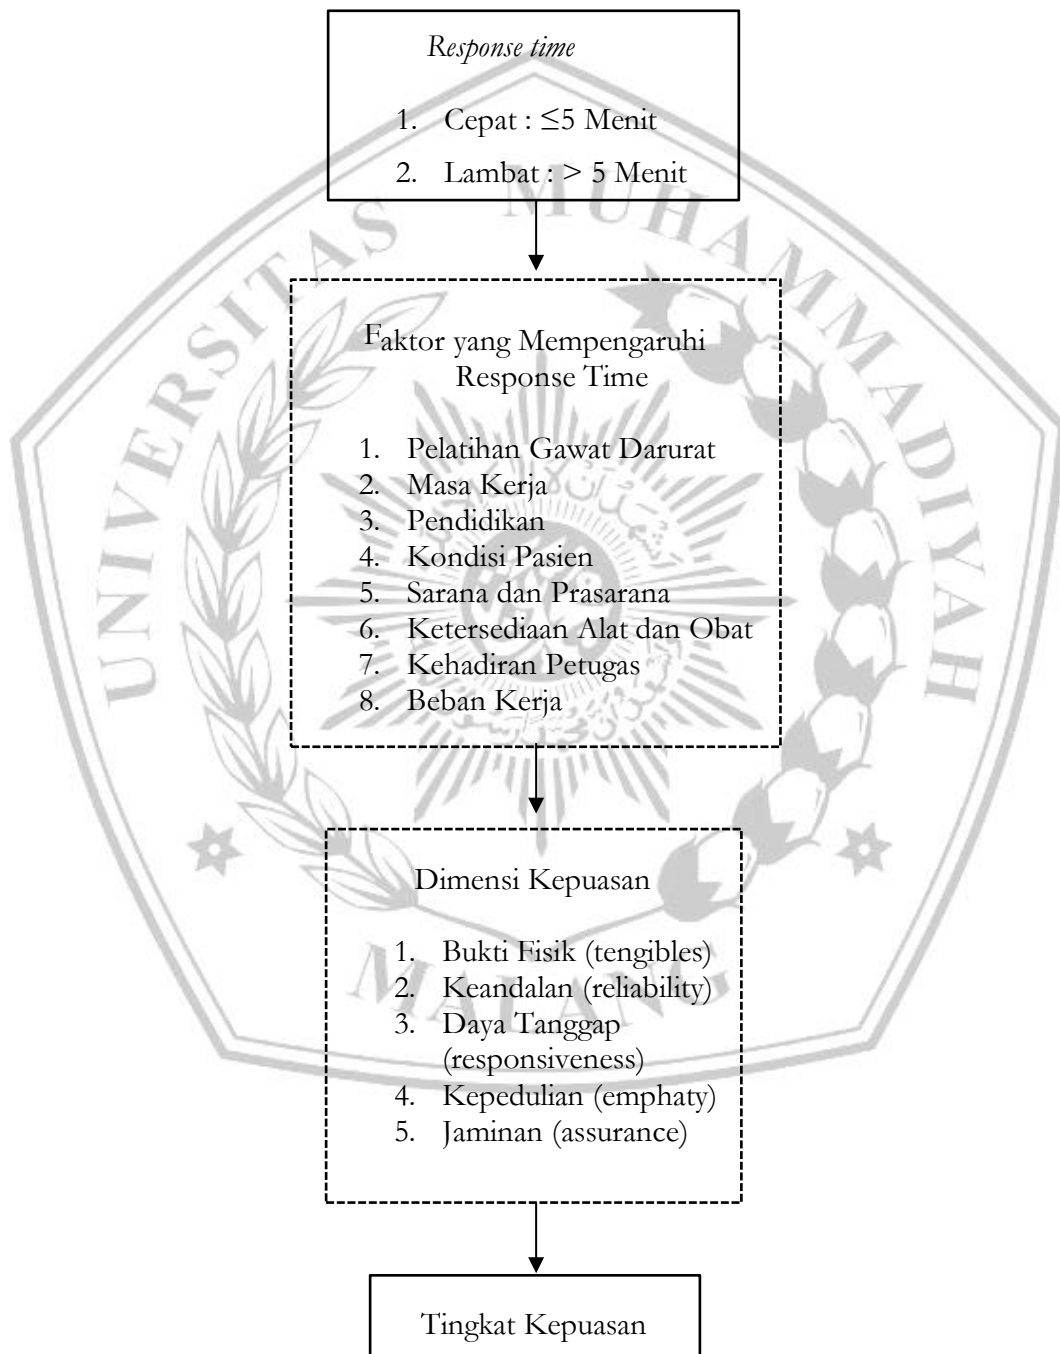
Response time

1. Cepat : $\leq 5$ Menit
2. Lambat : $> 5$ Menit

Faktor yang Mempengaruhi Response Time

1. Pelatihan Gawat Darurat
2. Masa Kerja
3. Pendidikan
4. Kondisi Pasien
5. Sarana dan Prasarana
6. Ketersediaan Alat dan Obat
7. Kehadiran Petugas
8. Beban Kerja

Dimensi Kepuasan

1. Bukti Fisik (tengibles)
2. Keandalan (reliability)
3. Daya Tanggap (responsiveness)
4. Kepedulian (emphaty)
5. Jaminan (assurance)

Tingkat Kepuasan

UNIVERSITAS MUHAMMADIYAH MALANG